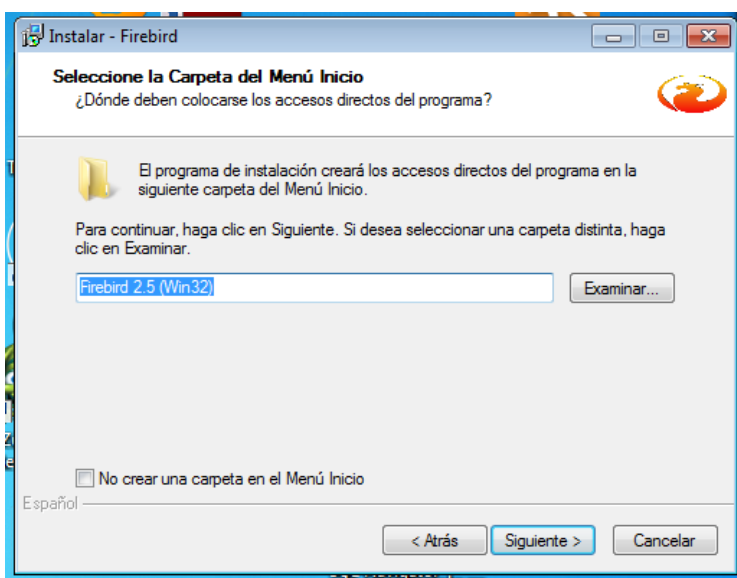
Instalar - Firebird

Seleccione la Carpeta del Menú Inicio
¿Dónde deben colocarse los accesos directos del programa?

El programa de instalación creará los accesos directos del programa en la siguiente carpeta del Menú Inicio.

Para continuar, haga clic en Siguiente. Si desea seleccionar una carpeta distinta, haga clic en Examinar.

Firebird 2.5 (Win32)

Examinar...

No crear una carpeta en el Menú Inicio

Español

< Atrás

Siguiente >

Cancelar